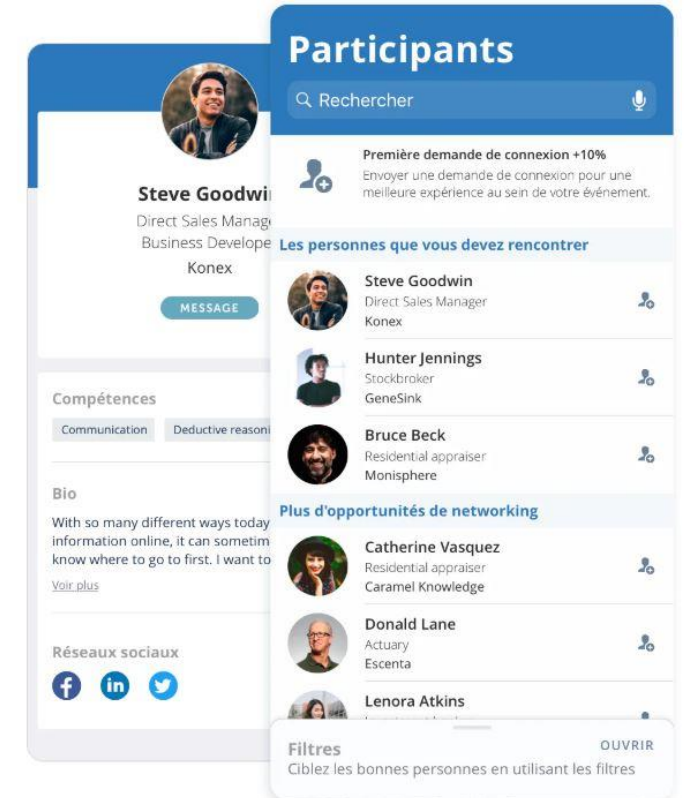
Steve Goodwin
Direct Sales Manag
Business Develope
Konex

MESSAGE

Compétences

Communication

Deductive reasoni

Bio

With so many different ways today information online, it can sometim know where to go to first. I want to

Voir plus

Réseaux sociaux

Participants

Rechercher

Première demande de connexion +10%

Envoyer une demande de connexion pour une meilleure expérience au sein de votre événement.

Les personnes que vous devez rencontrer

Steve Goodwin
Direct Sales Manager
Konex

Hunter Jennings
Stockbroker
GeneSink

Bruce Beck
Residential appraiser
Monisphere

Plus d'opportunités de networking

Catherine Vasquez
Residential appraiser
Caramel Knowledge

Donald Lane
Actuary
Escenta

Lenora Atkins
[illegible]

Filtres
OUVRIR
Ciblez les bonnes personnes en utilisant les filtres